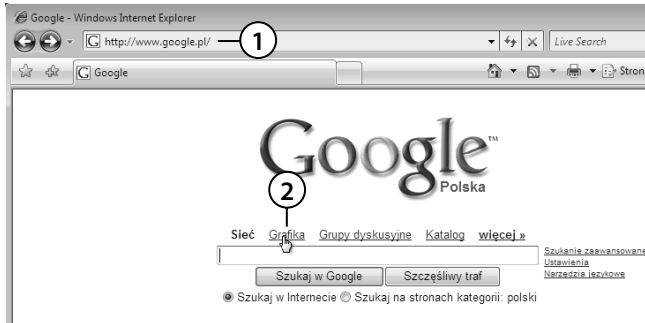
Google - Windows Internet Explorer

http://www.google.pl/

1

Live Search

Google

Stron

Google™

Polska

2

Sieć Grafika Grupy dyskusyjne Katalog więcej »

Szukanie zaawansowane
Ustawienia
Narzędzia językowe

Szukaj w Google Szczęśliwy traf

Szukaj w Internecie Szukaj na stronach kategorii: polski